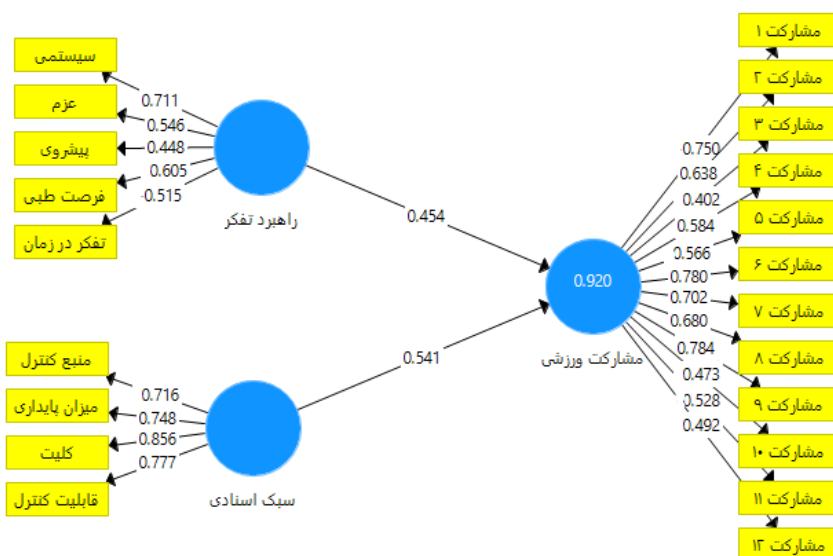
سیستمی
عزم
پیشروی
فرصت طبی
تفکر در زمان
0.711
0.546
0.448
0.605
0.515
راهبرد تفکر
0.454
منبع کنترل
میزان پایداری
کلیت
قابلیت کنترل
0.716
0.748
0.856
0.777
سبک اسنادی
0.541
0.920
مشارکت ورزشی
0.750
0.638
0.402
0.584
0.566
0.780
0.702
0.680
0.784
0.473
0.528
0.492
مشارکت ۱
مشارکت ۲
مشارکت ۳
مشارکت ۴
مشارکت ۵
مشارکت ۶
مشارکت ۷
مشارکت ۸
مشارکت ۹
مشارکت ۱۰
مشارکت ۱۱
مشارکت ۱۲